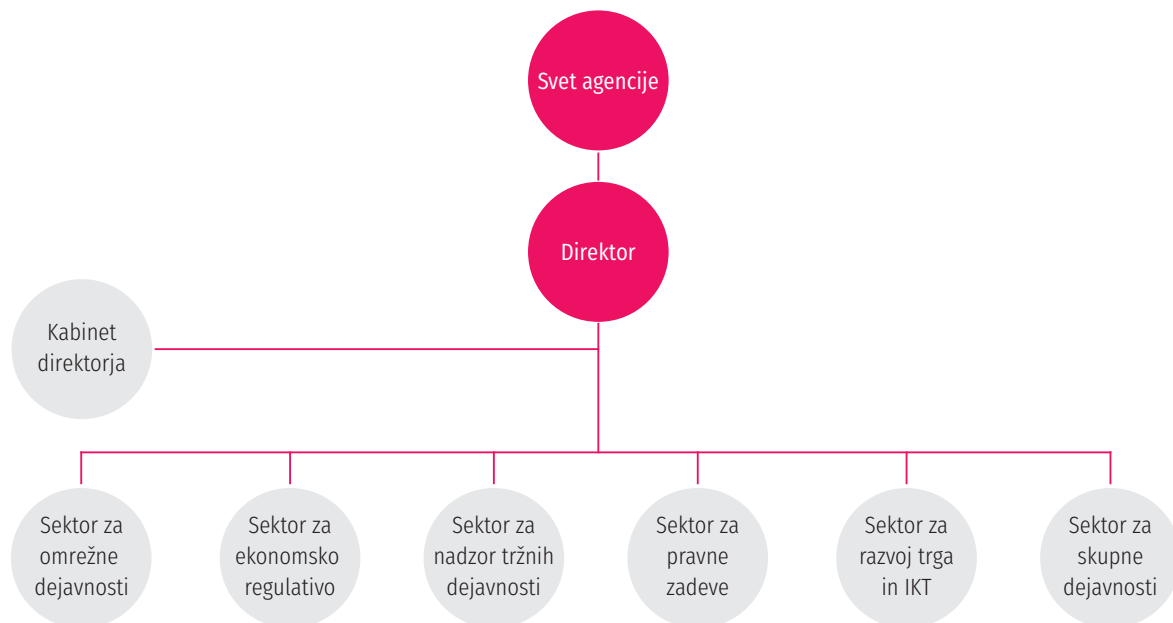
Svet agencije

Direktor

Kabinet direktorja

Sektor za omrežne dejavnosti

Sektor za ekonomsko regulativo

Sektor za nadzor tržnih dejavnosti

Sektor za pravne zadeve

Sektor za razvoj trga in IKT

Sektor za skupne dejavnosti